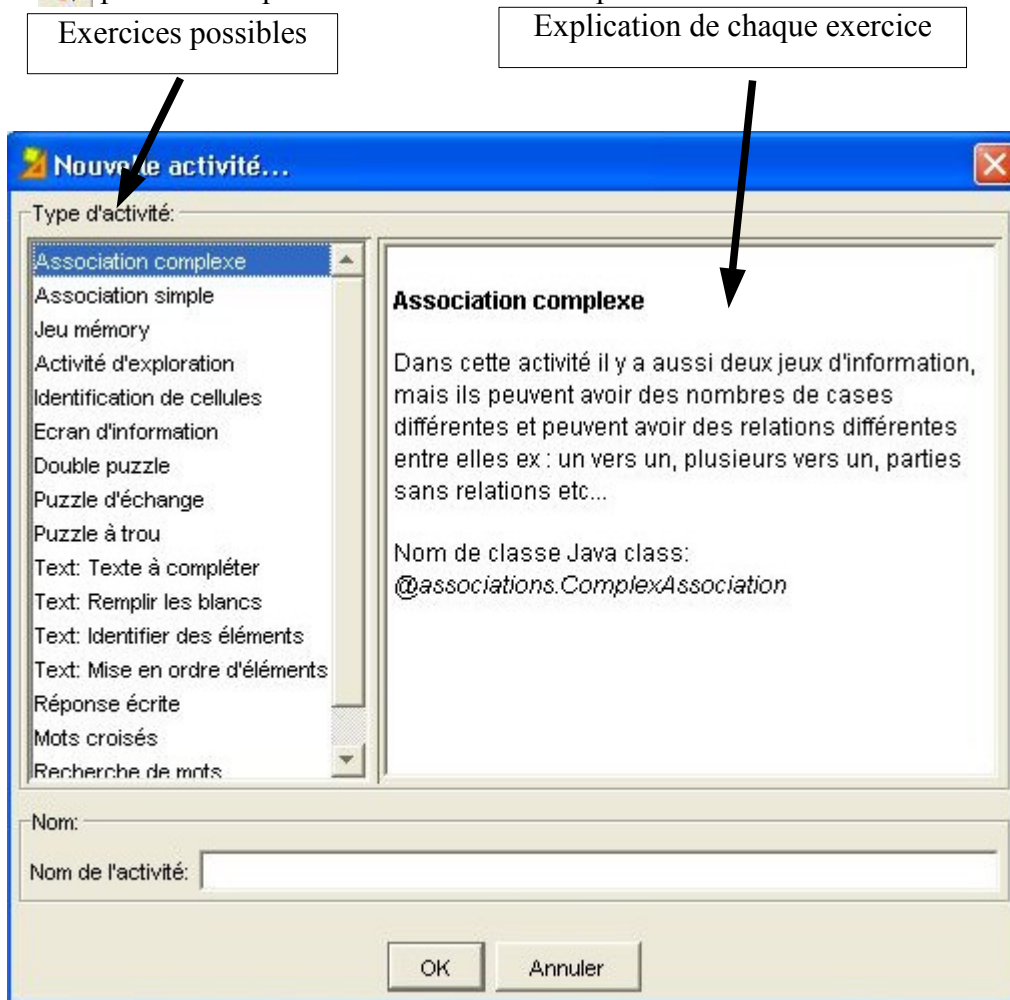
Exercices possibles

Explication de chaque exercice

Nouvelle activité...

Type d'activité:

Association complexe
Association simple
Jeu mémory
Activité d'exploration
Identification de cellules
Ecran d'information
Double puzzle
Puzzle d'échange
Puzzle à trou
Text: Texte à compléter
Text: Remplir les blancs
Text: Identifier des éléments
Text: Mise en ordre d'éléments
Réponse écrite
Mots croisés
Recherche de mots

Association complexe

Dans cette activité il y a aussi deux jeux d'information, mais ils peuvent avoir des nombres de cases différentes et peuvent avoir des relations différentes entre elles ex : un vers un, plusieurs vers un, parties sans relations etc...

Nom de classe Java class:
@associations.ComplexAssociation

Nom:

Nom de l'activité:

OK

Annuler